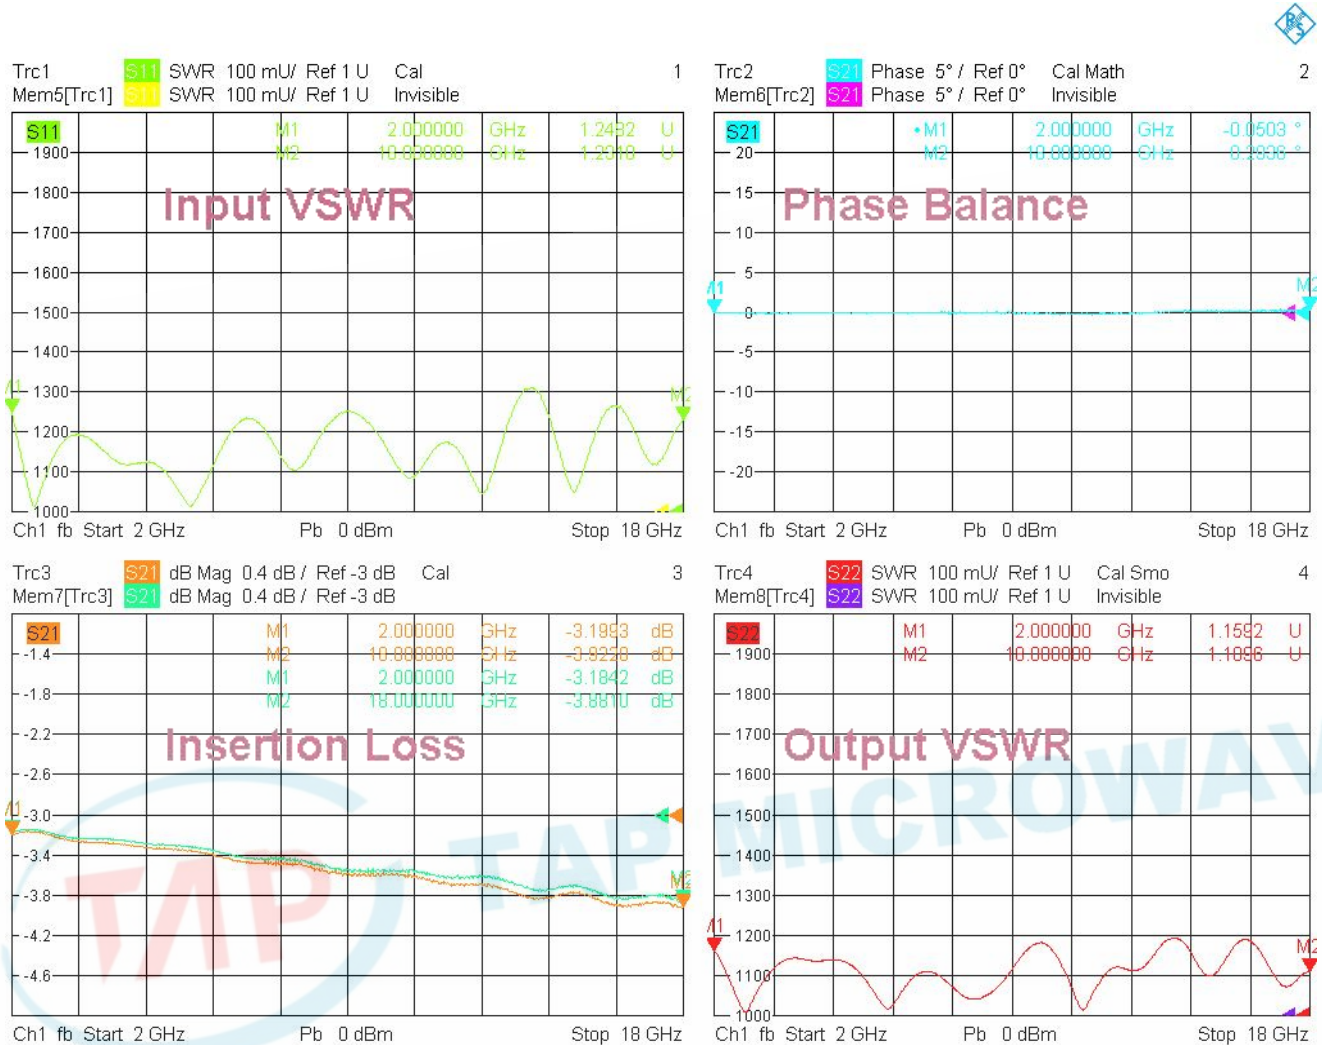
Trc1 S11 SWR 100 mU/ Ref 1 U Cal 1
Mem5[Trc1] S11 SWR 100 mU/ Ref 1 U Invisible

S11 M1 2.000000 GHz 1.2432 U
M2 10.000000 GHz 1.2018 U

Input VSWR

1900
1800
1700
1600
1500
1400
1300
1200
1100
1000

M1 M2

Ch1 fb Start 2 GHz Pb 0 dBm Stop 18 GHz

Trc2 S21 Phase 5° / Ref 0° Cal Math 2
Mem6[Trc2] S21 Phase 5° / Ref 0° Invisible

S21 • M1 2.000000 GHz -0.0503 °
M2 10.000000 GHz 0.2036 °

Phase Balance

20
15
10
5
0
-5
-10
-15
-20

M1 M2

Ch1 fb Start 2 GHz Pb 0 dBm Stop 18 GHz

Trc3 S21 dB Mag 0.4 dB / Ref -3 dB Cal 3
Mem7[Trc3] S21 dB Mag 0.4 dB / Ref -3 dB

S21 M1 2.000000 GHz -3.1953 dB
M2 10.000000 GHz -3.8228 dB
M1 2.000000 GHz -3.1842 dB
M2 18.000000 GHz -3.8810 dB

Insertion Loss

-1.4
-1.8
-2.2
-2.6
-3.0
-3.4
-3.8
-4.2
-4.6

M1 M2

Ch1 fb Start 2 GHz Pb 0 dBm Stop 18 GHz

Trc4 S22 SWR 100 mU/ Ref 1 U Cal Smo 4
Mem8[Trc4] S22 SWR 100 mU/ Ref 1 U Invisible

S22 M1 2.000000 GHz 1.1592 U
M2 10.000000 GHz 1.1096 U

Output VSWR

1900
1800
1700
1600
1500
1400
1300
1200
1100
1000

M1 M2

Ch1 fb Start 2 GHz Pb 0 dBm Stop 18 GHz

TAP MICROWAVE